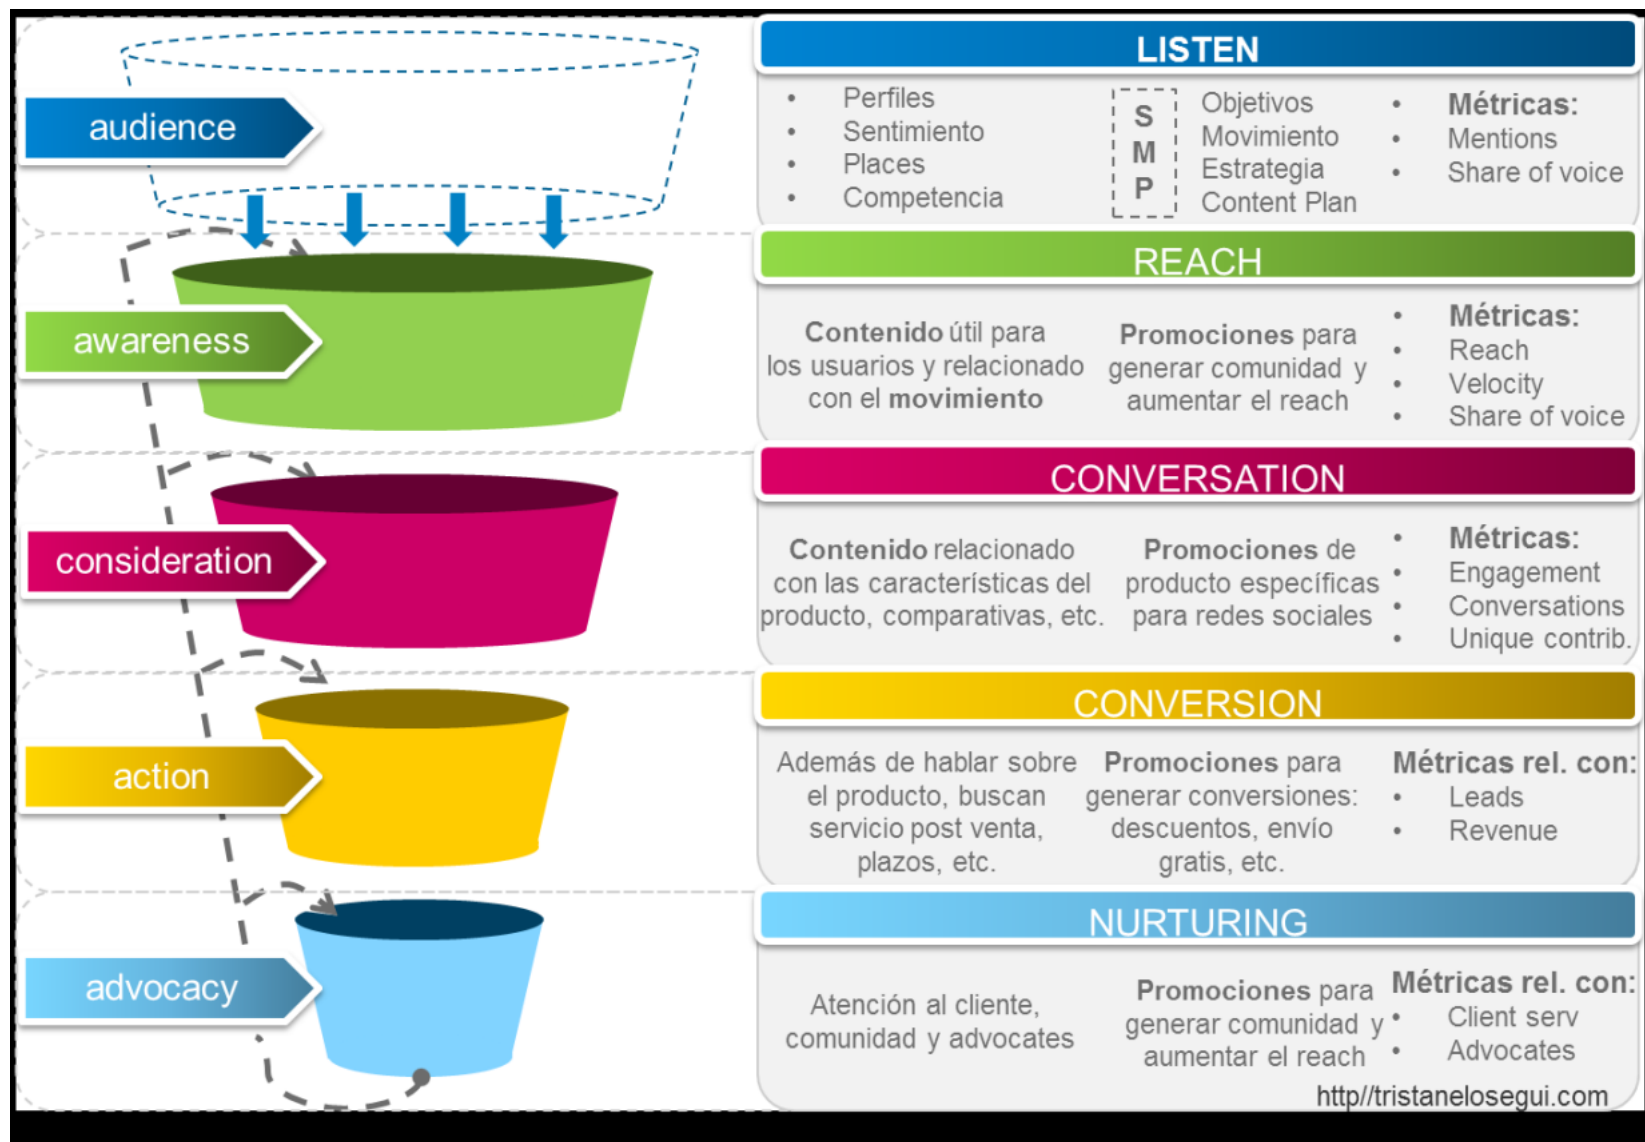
audience

awareness

consideration

action

advocacy

LISTEN

- Perfiles
- Sentimiento
- Places
- Competencia

S
M
P

Objetivos
Movimiento
Estrategia
Content Plan

- **Métricas:**
- Mentions
- Share of voice

REACH

**Contenido** útil para los usuarios y relacionado con el **movimiento**

**Promociones** para generar comunidad y aumentar el reach

- **Métricas:**
- Reach
- Velocity
- Share of voice

CONVERSATION

**Contenido** relacionado con las características del producto, comparativas, etc.

**Promociones** de producto específicas para redes sociales

- **Métricas:**
- Engagement
- Conversations
- Unique contrib.

CONVERSION

Además de hablar sobre el producto, buscan servicio post venta, plazos, etc.

**Promociones** para generar conversiones: descuentos, envío gratis, etc.

**Métricas rel. con:**
- Leads
- Revenue

NURTURING

Atención al cliente, comunidad y advocates

**Promociones** para generar comunidad y aumentar el reach

**Métricas rel. con:**
- Client serv
- Advocates

http://tristanelosegui.com